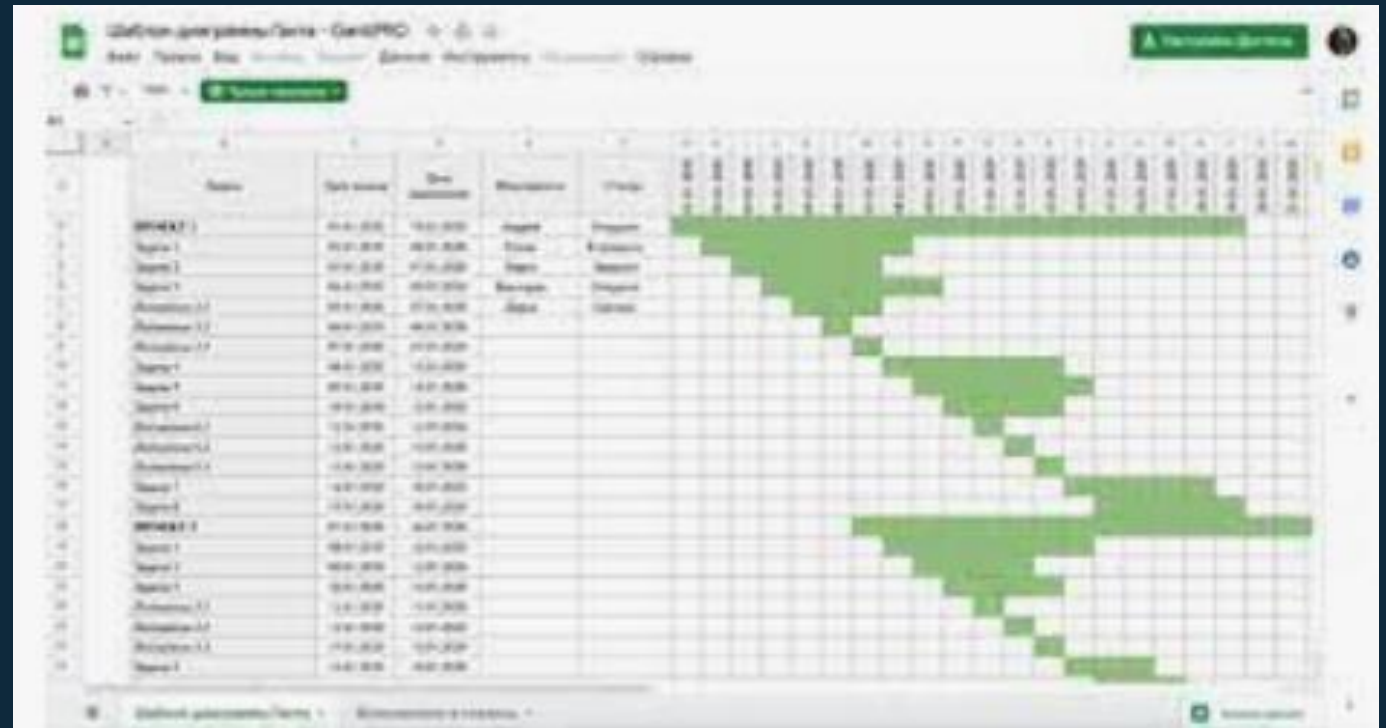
Шаблон диаграммы Ганта - GanttPRO

Файл Правка Вид Вставка Формат Данные Инструменты Расширения Справка

Настройки доступа

| Задачи | Дата начала | Дата завершения | Исполнитель | Статус |
|---|---|---|---|---|
| ПРОЕКТ 1 | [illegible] | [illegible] | Андрей | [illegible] |
| Задача 1 | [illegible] | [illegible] | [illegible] | В процессе |
| Задача 2 | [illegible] | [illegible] | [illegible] | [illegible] |
| Задача 3 | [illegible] | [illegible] | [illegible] | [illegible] |
| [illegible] | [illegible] | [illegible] | Дарья | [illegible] |
| ПРОЕКТ 2 | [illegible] | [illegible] | | |

Шаблон диаграммы Ганта